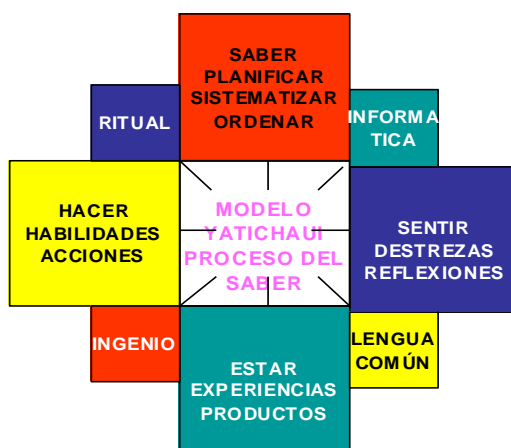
SABER
PLANIFICAR
SISTEMATIZAR
ORDENAR

RITUAL

INFORMA
TICA

HACER
HABILIDADES
ACCIONES

MODELO
YATICHAUI
PROCESO DEL
SABER

SENTIR
DESTREZAS
REFLEXIONES

INGENIO

LENGUA
COMÚN

ESTAR
EXPERIENCIAS
PRODUCTOS